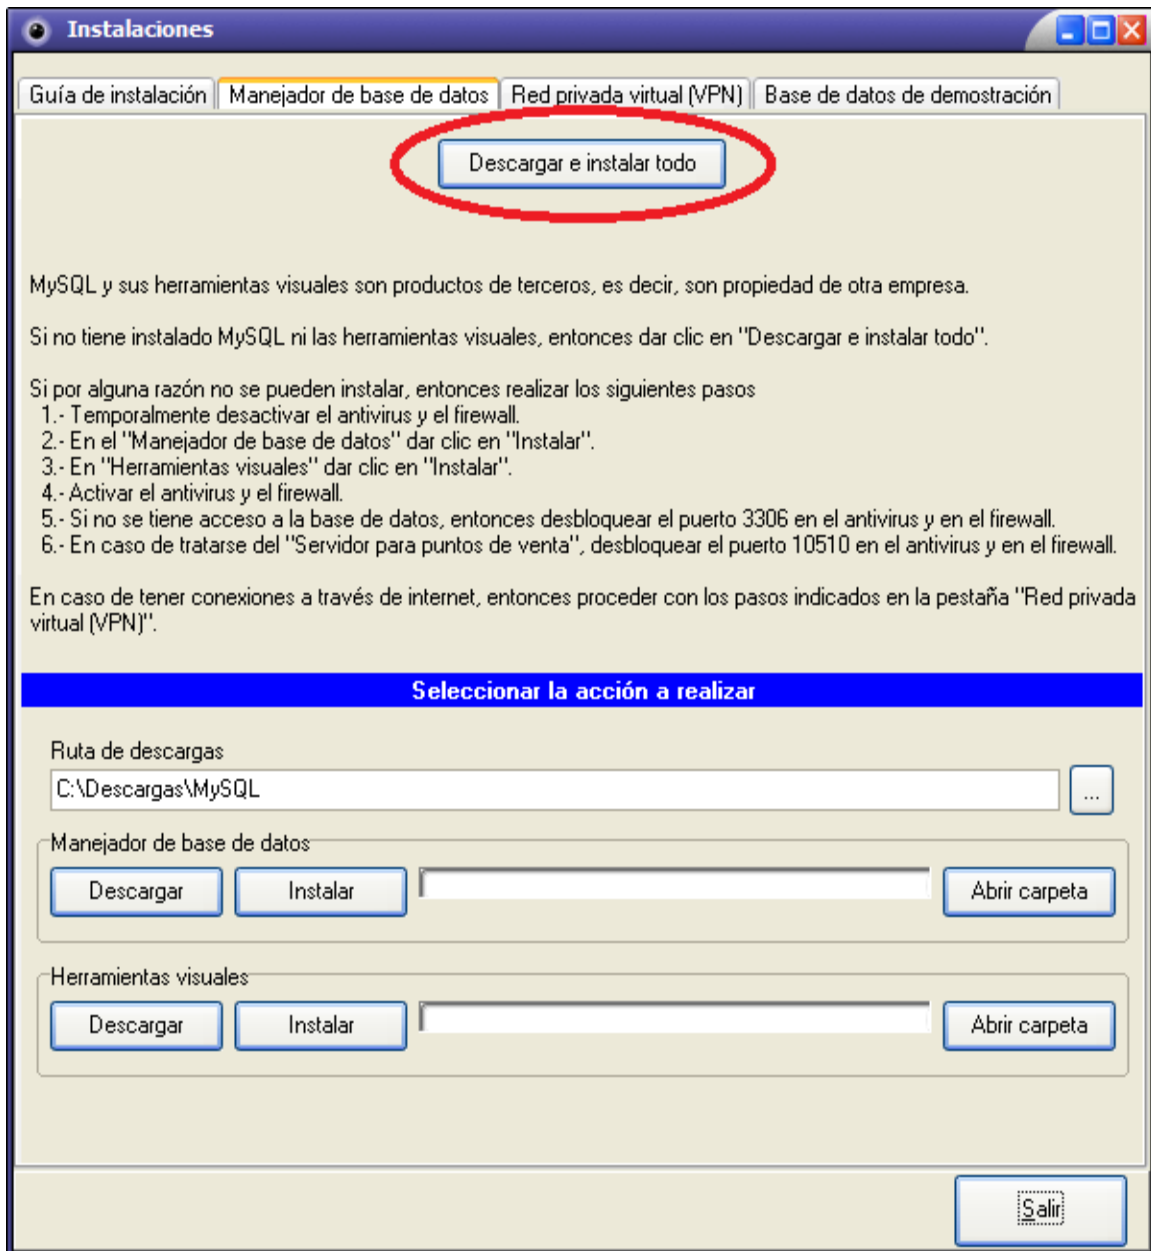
Instalaciones

Guía de instalación | Manejador de base de datos | Red privada virtual (VPN) | Base de datos de demostración

Descargar e instalar todo

MySQL y sus herramientas visuales son productos de terceros, es decir, son propiedad de otra empresa.

Si no tiene instalado MySQL ni las herramientas visuales, entonces dar clic en "Descargar e instalar todo".

Si por alguna razón no se pueden instalar, entonces realizar los siguientes pasos
1.- Temporalmente desactivar el antivirus y el firewall.
2.- En el "Manejador de base de datos" dar clic en "Instalar".
3.- En "Herramientas visuales" dar clic en "Instalar".
4.- Activar el antivirus y el firewall.
5.- Si no se tiene acceso a la base de datos, entonces desbloquear el puerto 3306 en el antivirus y en el firewall.
6.- En caso de tratarse del "Servidor para puntos de venta", desbloquear el puerto 10510 en el antivirus y en el firewall.

En caso de tener conexiones a través de internet, entonces proceder con los pasos indicados en la pestaña "Red privada virtual (VPN)".

Seleccionar la acción a realizar

Ruta de descargas
C:\Descargas\MySQL
...

Manejador de base de datos
Descargar
Instalar
Abrir carpeta

Herramientas visuales
Descargar
Instalar
Abrir carpeta

Salir